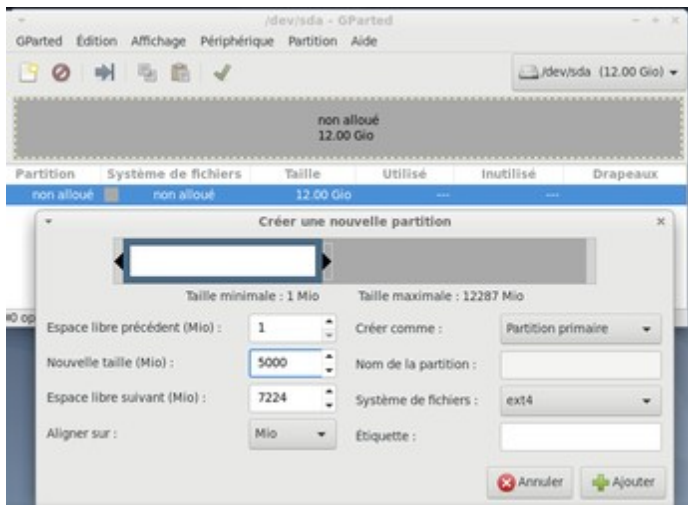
/dev/sda - GParted

GParted Édition Affichage Périphérique Partition Aide

/dev/sda (12.00 Gio)

non alloué
12.00 Gio

| Partition | Système de fichiers | Taille | Utilisé | Inutilisé | Drapeaux |
|---|---|---|---|---|---|
| non alloué | non alloué | 12.00 Gio | --- | --- | |

Créer une nouvelle partition

Taille minimale : 1 Mio Taille maximale : 12287 Mio

0 op

Espace libre précédent (Mio) : 1

Nouvelle taille (Mio) : 5000

Espace libre suivant (Mio) : 7224

Aligner sur : Mio

Créer comme : Partition primaire

Nom de la partition :

Système de fichiers : ext4

Étiquette :

Annuler Ajouter